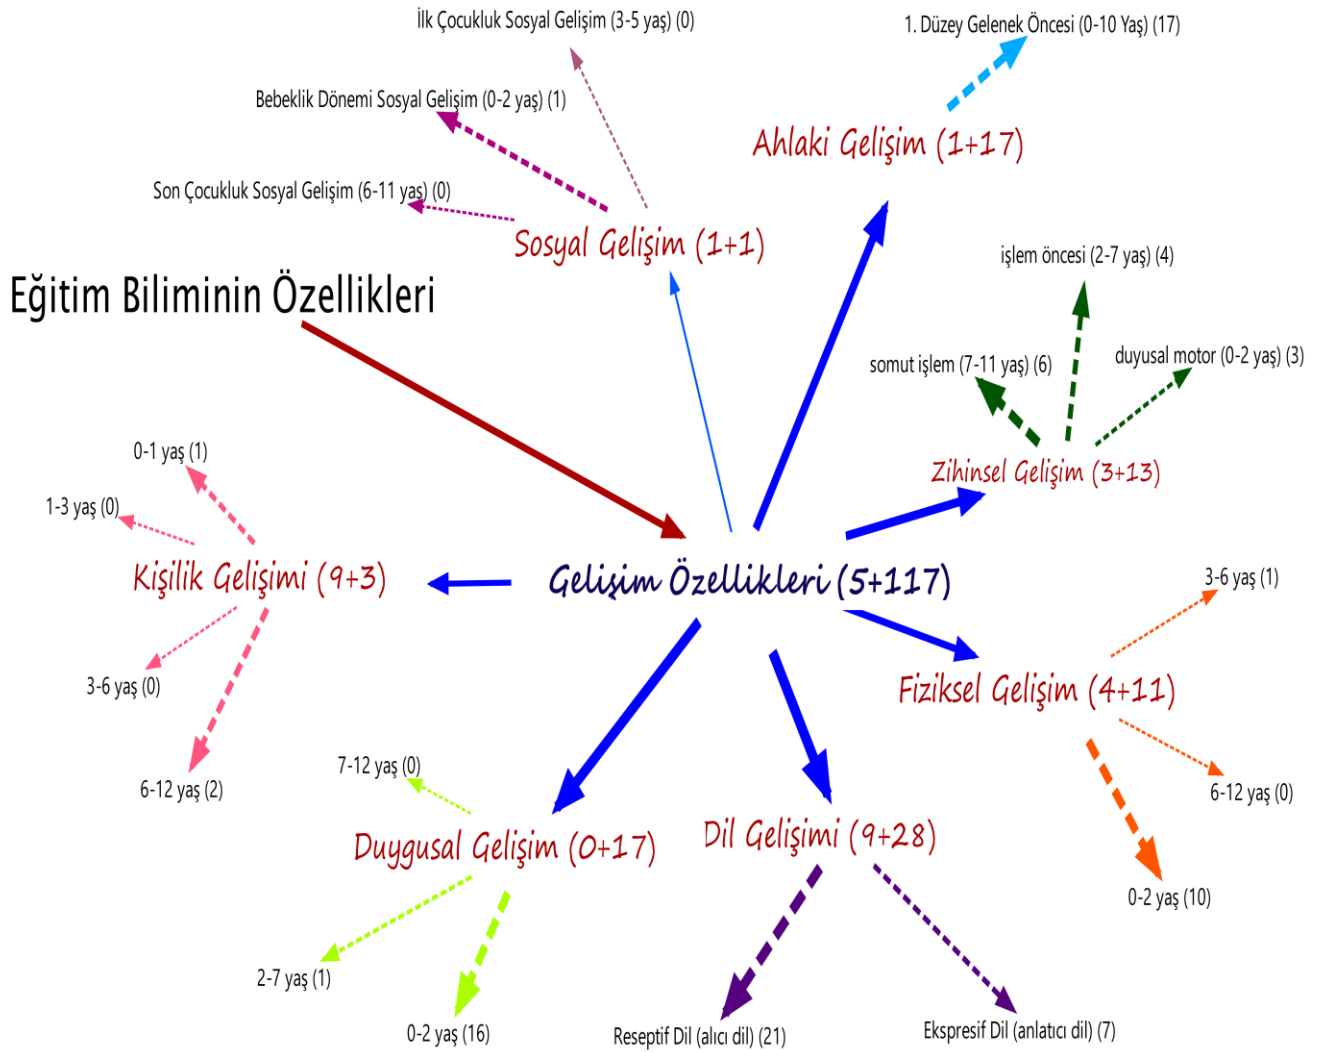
İlk Çocukluk Sosyal Gelişim (3-5 yaş) (0)

1. Düzey Gelenek Öncesi (0-10 Yaş) (17)

Bebeklik Dönemi Sosyal Gelişim (0-2 yaş) (1)

Ahlaki Gelişim (1+17)

Son Çocukluk Sosyal Gelişim (6-11 yaş) (0)

Sosyal Gelişim (1+1)

işlem öncesi (2-7 yaş) (4)

Eğitim Biliminin Özellikleri

somut işlem (7-11 yaş) (6)

duyusal motor (0-2 yaş) (3)

0-1 yaş (1)

Zihinsel Gelişim (3+13)

1-3 yaş (0)

Kişilik Gelişimi (9+3)

Gelişim Özellikleri (5+117)

3-6 yaş (1)

Fiziksel Gelişim (4+11)

3-6 yaş (0)

6-12 yaş (2)

7-12 yaş (0)

6-12 yaş (0)

Duygusal Gelişim (0+17)

Dil Gelişimi (9+28)

0-2 yaş (10)

2-7 yaş (1)

0-2 yaş (16)

Reseptif Dil (alıcı dil) (21)

Ekspresif Dil (anlatıcı dil) (7)